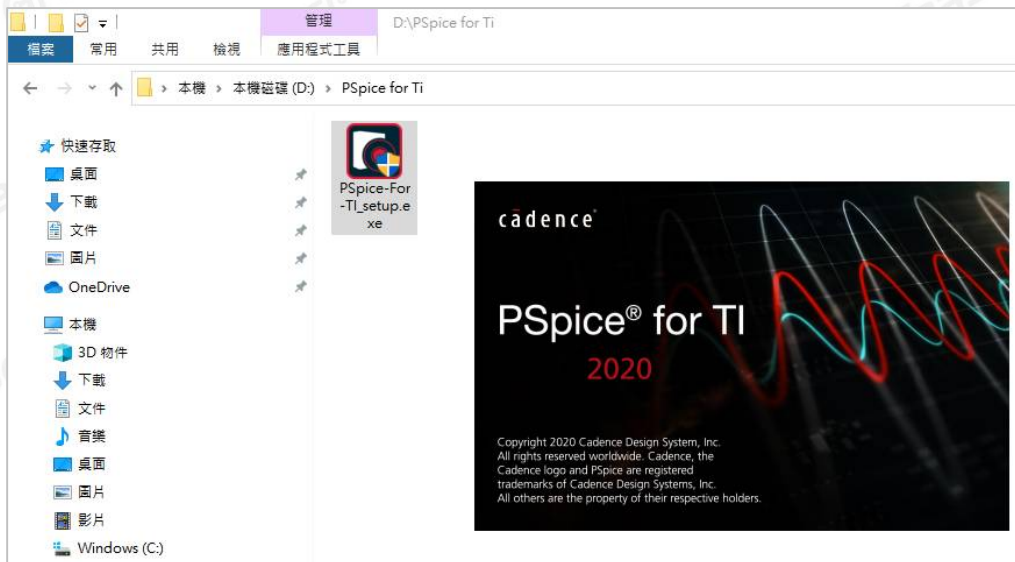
管理 D:\PSpice for Ti
檔案 常用 共用 檢視 應用程式工具

本機 › 本機磁碟 (D:) › PSpice for Ti

快速存取
桌面
下載
文件
圖片
OneDrive
本機
3D 物件
下載
文件
音樂
桌面
圖片
影片
Windows (C:)

PSpice-For-TI_setup.exe

cadence

PSpice® for TI
2020

Copyright 2020 Cadence Design System, Inc.
All rights reserved worldwide. Cadence, the Cadence logo and PSpice are registered trademarks of Cadence Design Systems, Inc.
All others are the property of their respective holders.